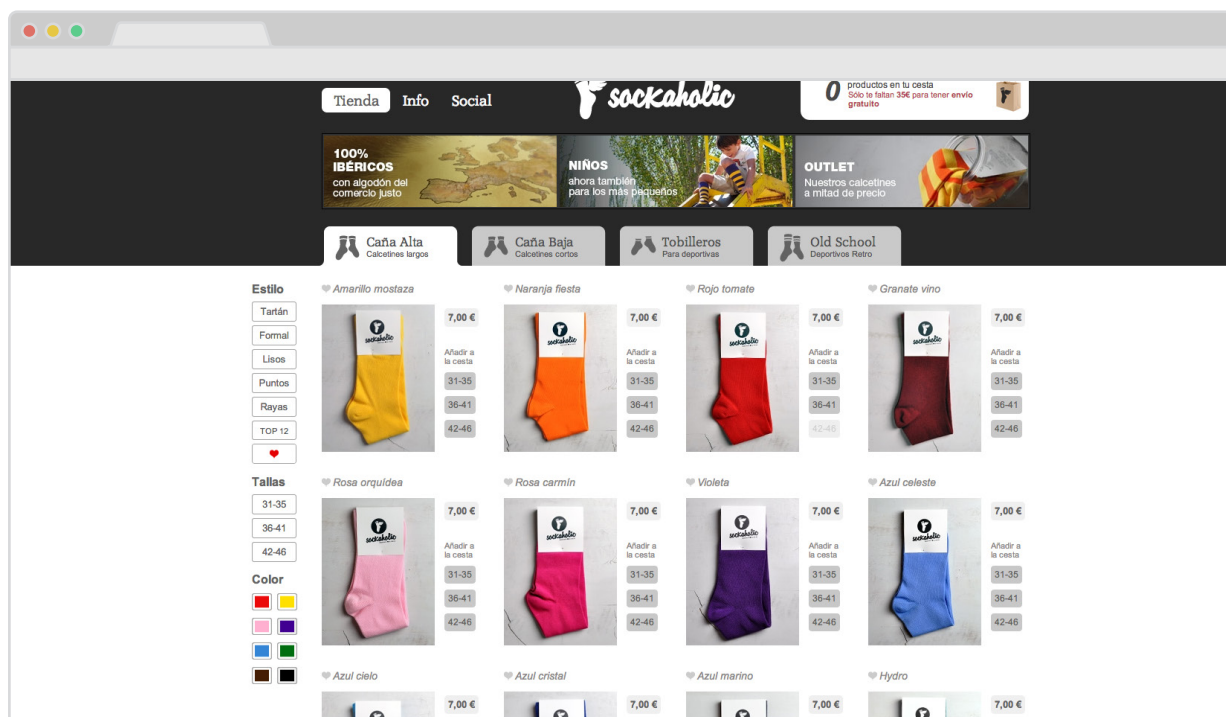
Tienda Info Social

sockaholic

0 productos en tu cesta
Sólo te faltan 35€ para tener envío gratuito

100% IBÉRICOS
con algodón del comercio justo

NIÑOS
ahora también para los más pequeños

OUTLET
Nuestros calcetines a mitad de precio

Caña Alta
Calcetines largos

Caña Baja
Calcetines cortos

Tobilleros
Para deportivas

Old School
Deportivos Retro

Estilo
Tartán
Formal
Lisos
Puntos
Rayas
TOP 12

Tallas
31-35
36-41
42-46

Color

Amarillo mostaza
7,00 €
Añadir a la cesta
31-35
36-41
42-46

Naranja fiesta
7,00 €
Añadir a la cesta
31-35
36-41
42-46

Rojo tomate
7,00 €
Añadir a la cesta
31-35
36-41
42-46

Granate vino
7,00 €
Añadir a la cesta
31-35
36-41
42-46

Rosa orquídea
7,00 €
Añadir a la cesta
31-35
36-41
42-46

Rosa carmín
7,00 €
Añadir a la cesta
31-35
36-41
42-46

Violeta
7,00 €
Añadir a la cesta
31-35
36-41
42-46

Azul celeste
7,00 €
Añadir a la cesta
31-35
36-41
42-46

Azul cielo
7,00 €

Azul cristal
7,00 €

Azul marino
7,00 €

Hydro
7,00 €